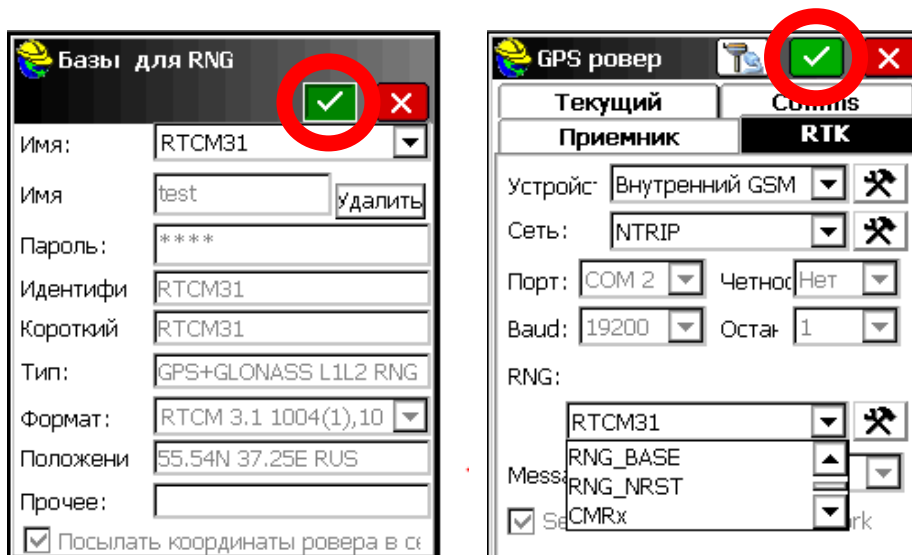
Базы для RNG

Имя: RTCM31
Имя test Удалить
Пароль: ****
Идентифи RTCM31
Короткий RTCM31
Тип: GPS+GLONASS L1L2 RNG
Формат: RTCM 3.1 1004(1),10
Положени 55.54N 37.25E RUS
Прочее:
Посылать координаты ровера в се

GPS ровер

Текущий
Comms
Приемник
RTK

Устройс Внутренний GSM
Сеть: NTRIP
Порт: COM 2 Четнос Нет
Baud: 19200 Остан 1
RNG:
RTCM31
Mess
RNG_BASE
RNG_NRST
CMRx
Se
rk